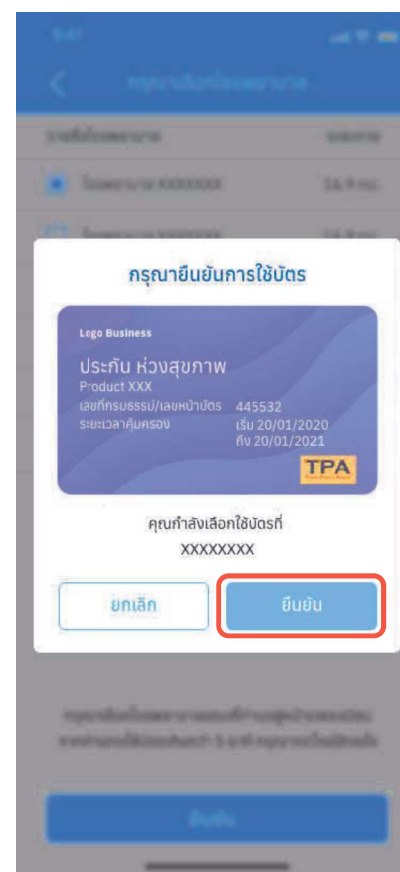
กรุณายืนยันการใช้บัตร

Logo Business

ประกัน ห่วงสุขภาพ
Product XXX
เลขที่กรมธรรม์/เลขหน้าบัตร 445532
ระยะเวลาคุ้มครอง เริ่ม 20/01/2020
ถึง 20/01/2021

TPA

คุณกำลังเลือกใช้บัตรที่
XXXXXXXX

ยกเลิก

ยืนยัน